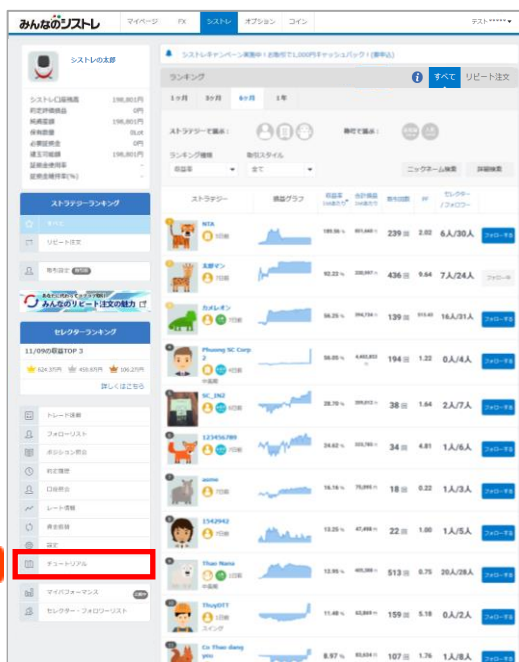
みんなのシストレ
マイページ　FX　シストレ　オプション　コイン
テスト***** ▾

シストレの太郎

シストレ口座残高 198,801円
約定評価損益 0円
純資産額 198,801円
保有数量 0Lot
必要証拠金 0円
建玉可能額 198,801円
証拠金使用率 -
証拠金維持率(%) -

ストラテジーランキング
すべて
リピート注文

取引設定

みんなのリピート注文の魅力

セレクターランキング
11/09の収益TOP 3
624.3万円　459.6万円　306.2万円
詳しくはこちら

トレード履歴
フォローリスト
ポジション照会
約定履歴
口座照会
レート情報
資金移動
設定
チュートリアル
マイパフォーマンス
セレクター・フォロワーリスト

シストレキャンペーン実施中！お取引で1,000円キャッシュバック！(要申込)

ランキング
すべて　リピート注文
1ヶ月　3ヶ月　6ヶ月　1年
ストラテジーで絞る：
取引で絞る：
ランキング種類　取引スタイル
収益率　全て
ニックネーム検索　詳細検索

| ストラテジー | 損益グラフ | 収益率 | 合計損益 | 取引回数 | PF | セレクター/フォロワー | |
|---|---|---|---|---|---|---|---|
| NTA | | 189.56 % | 801,665 円 | 239 回 | 2.02 | 6人/30人 | フォローする |
| 太郎マン | | 92.22 % | 230,997 円 | 436 回 | 9.64 | 7人/24人 | フォロー中 |
| カメレオン | | 56.25 % | 394,724 円 | 139 回 | 915.46 | 16人/31人 | フォローする |
| Phuong SC Corp 2 | | 50.05 % | 4,443,853 円 | 194 回 | 1.22 | 0人/4人 | フォローする |
| SC_262 | | 28.78 % | 309,072 円 | 38 回 | 1.64 | 2人/7人 | フォローする |
| 123456789 | | 24.63 % | 323,785 円 | 34 回 | 4.81 | 1人/6人 | フォローする |
| asme | | 16.16 % | 75,095 円 | 18 回 | 0.22 | 1人/3人 | フォローする |
| 1542942 | | 13.25 % | 47,498 円 | 22 回 | 1.00 | 1人/5人 | フォローする |
| Thao Nana | | 12.95 % | 405,388 円 | 513 回 | 0.75 | 20人/28人 | フォローする |
| ThuyDTT | | 11.48 % | 83,869 円 | 159 回 | 5.18 | 0人/2人 | フォローする |
| Co Thao dang yeu | | 8.97 % | 83,634 円 | 107 回 | 1.76 | 1人/8人 | フォローする |